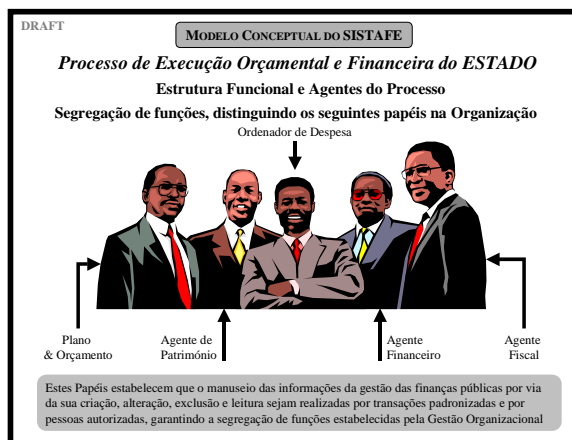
DRAFT

MODELO CONCEPTUAL DO SISTAFE

Processo de Execução Orçamental e Financeira do ESTADO

Estrutura Funcional e Agentes do Processo

Segregação de funções, distinguindo os seguintes papéis na Organização

Ordenador de Despesa

Plano & Orçamento

Agente de Património

Agente Financeiro

Agente Fiscal

Estes Papéis estabelecem que o manuseio das informações da gestão das finanças públicas por via da sua criação, alteração, exclusão e leitura sejam realizadas por transações padronizadas e por pessoas autorizadas, garantindo a segregação de funções estabelecidas pela Gestão Organizacional